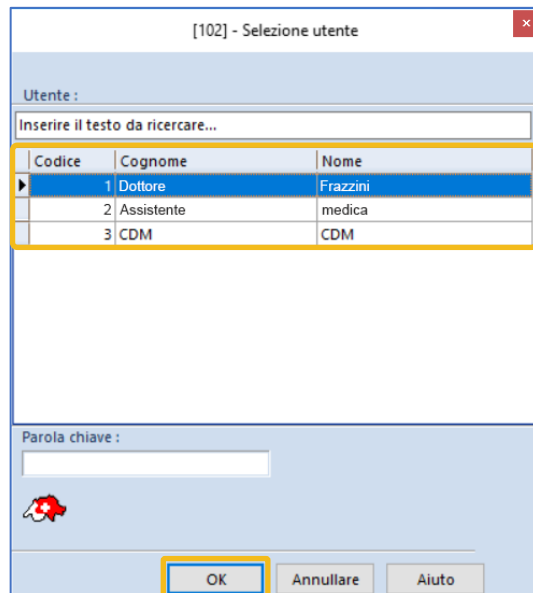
[102] - Selezione utente

Utente :

Inserire il testo da ricercare...

| Codice | Cognome | Nome |
|---|---|---|
| 1 | Dottore | Frazzini |
| 2 | Assistente | medica |
| 3 | CDM | CDM |

Parola chiave :

OK Annullare Aiuto